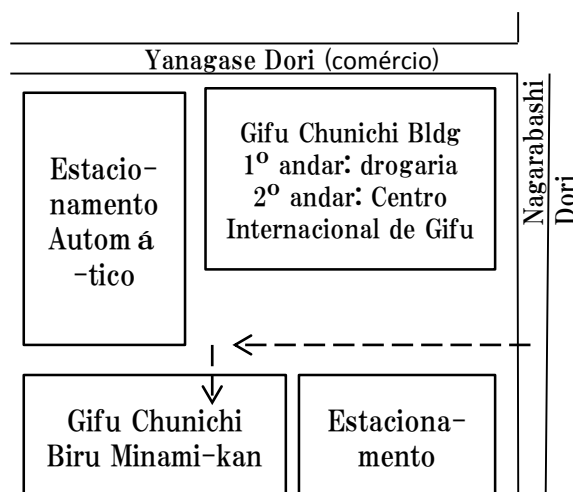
Yanagase Dori (comércio)

Estacio-
namento
Autom á
-tico

Gifu Chunichi Bldg
1º andar: drogaria
2º andar: Centro
Internacional de Gifu

Nagarabashi
Dori

Gifu Chunichi
Biru Minami-kan

Estaciona-
mento